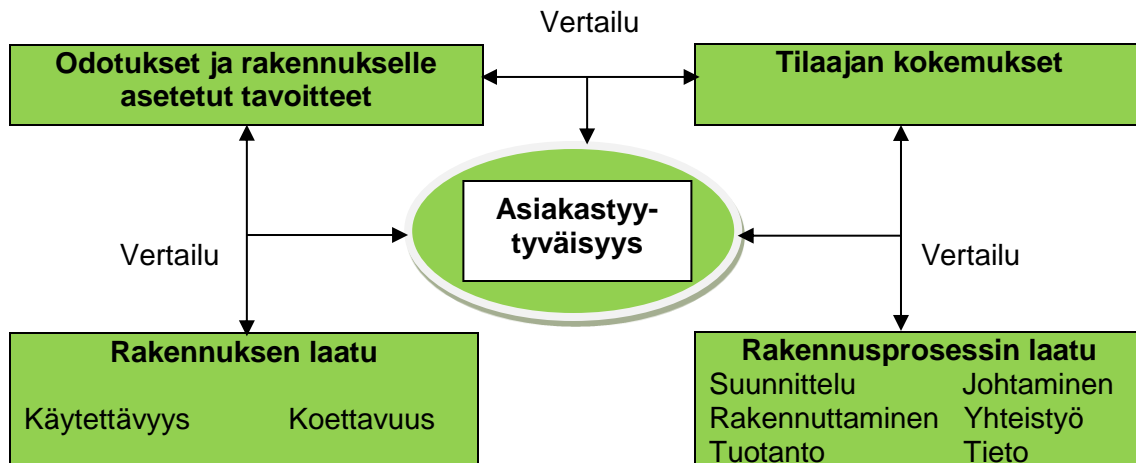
Vertailu

Odotukset ja rakennukselle asetetut tavoitteet

Tilaajan kokemukset

Asiakastyytyväisyys

Vertailu

Vertailu

Rakennuksen laatu

Käytettävyys Koettavuus

Rakennusprosessin laatu

Suunnittelu Johtaminen
Rakennuttaminen Yhteistyö
Tuotanto Tieto